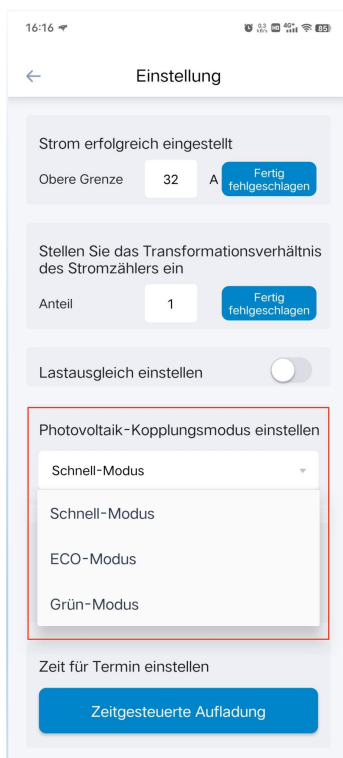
16:16

0.3 KB/s 4G+ 85

Einstellung

Strom erfolgreich eingestellt

Obere Grenze 32 A Fertig fehlgeschlagen

Stellen Sie das Transformationsverhältnis des Stromzählers ein

Anteil 1 Fertig fehlgeschlagen

Lastausgleich einstellen

Photovoltaik-Kopplungsmodus einstellen

Schnell-Modus

Schnell-Modus

ECO-Modus

Grün-Modus

Zeit für Termin einstellen

Zeitgesteuerte Aufladung